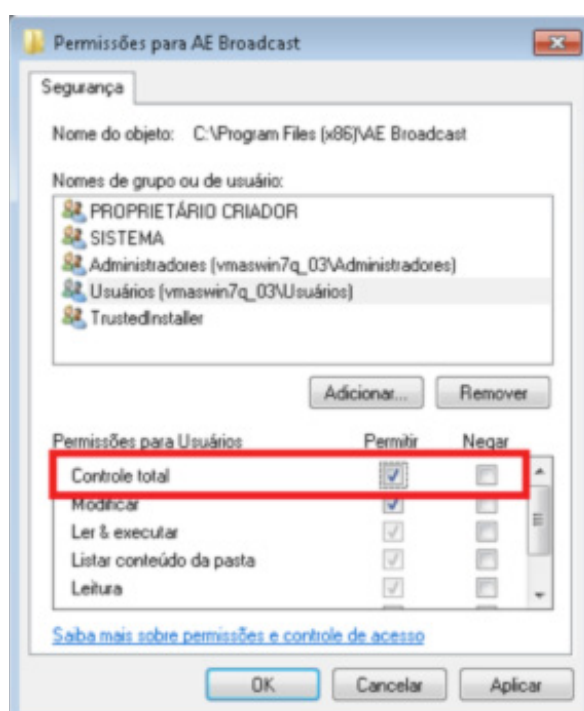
Permissões para AE Broadcast

Segurança

Nome do objeto: C:\Program Files (x86)\AE Broadcast

Nomes de grupo ou de usuário:

PROPRIETÁRIO CRIADOR
SISTEMA
Administradores (vmaswin7q_03\Administradores)
Usuários (vmaswin7q_03\Usuários)
TrustedInstaller

Adicionar... Remover

| Permissões para Usuários | Permitir | Negar |
|---|---|---|
| Controle total | ☑ | ☐ |
| Modificar | ☑ | ☐ |
| Ler & executar | ☑ | ☐ |
| Listar conteúdo da pasta | ☑ | ☐ |
| Leitura | ☑ | ☐ |

Saiba mais sobre permissões e controle de acesso

OK Cancelar Aplicar